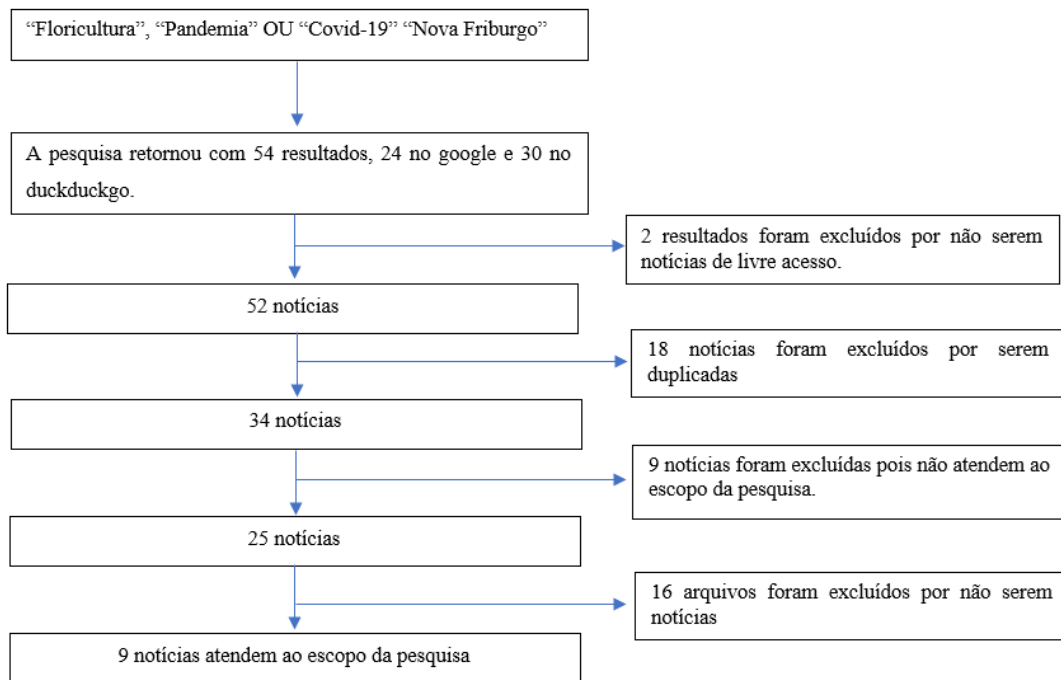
"Floricultura", "Pandemia" OU "Covid-19" "Nova Friburgo"

A pesquisa retornou com 54 resultados, 24 no google e 30 no duckduckgo.

2 resultados foram excluídos por não serem notícias de livre acesso.

52 notícias

18 notícias foram excluídos por serem duplicadas

34 notícias

9 notícias foram excluídas pois não atendem ao escopo da pesquisa.

25 notícias

16 arquivos foram excluídos por não serem notícias

9 notícias atendem ao escopo da pesquisa